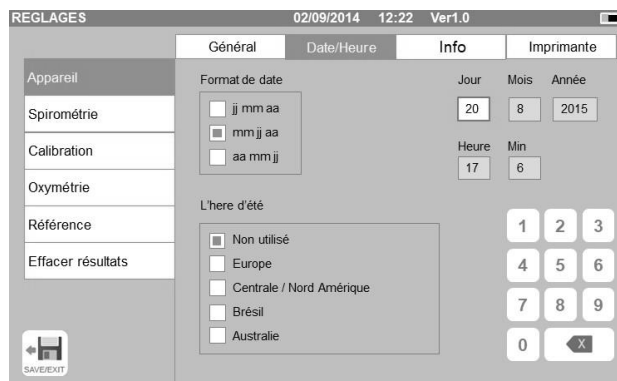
REGLAGES 02/09/2014 12:22 Ver1.0

Général | Date/Heure | Info | Imprimante

Appareil
Spirométrie
Calibration
Oxymétrie
Référence
Effacer résultats

Format de date
jj mm aa
mm jj aa
aa mm jj

Jour Mois Année
20 8 2015

Heure Min
17 6

L'here d'été
Non utilisé
Europe
Centrale / Nord Amérique
Brésil
Australie

1 2 3
4 5 6
7 8 9
0 X

SAVE/EXIT